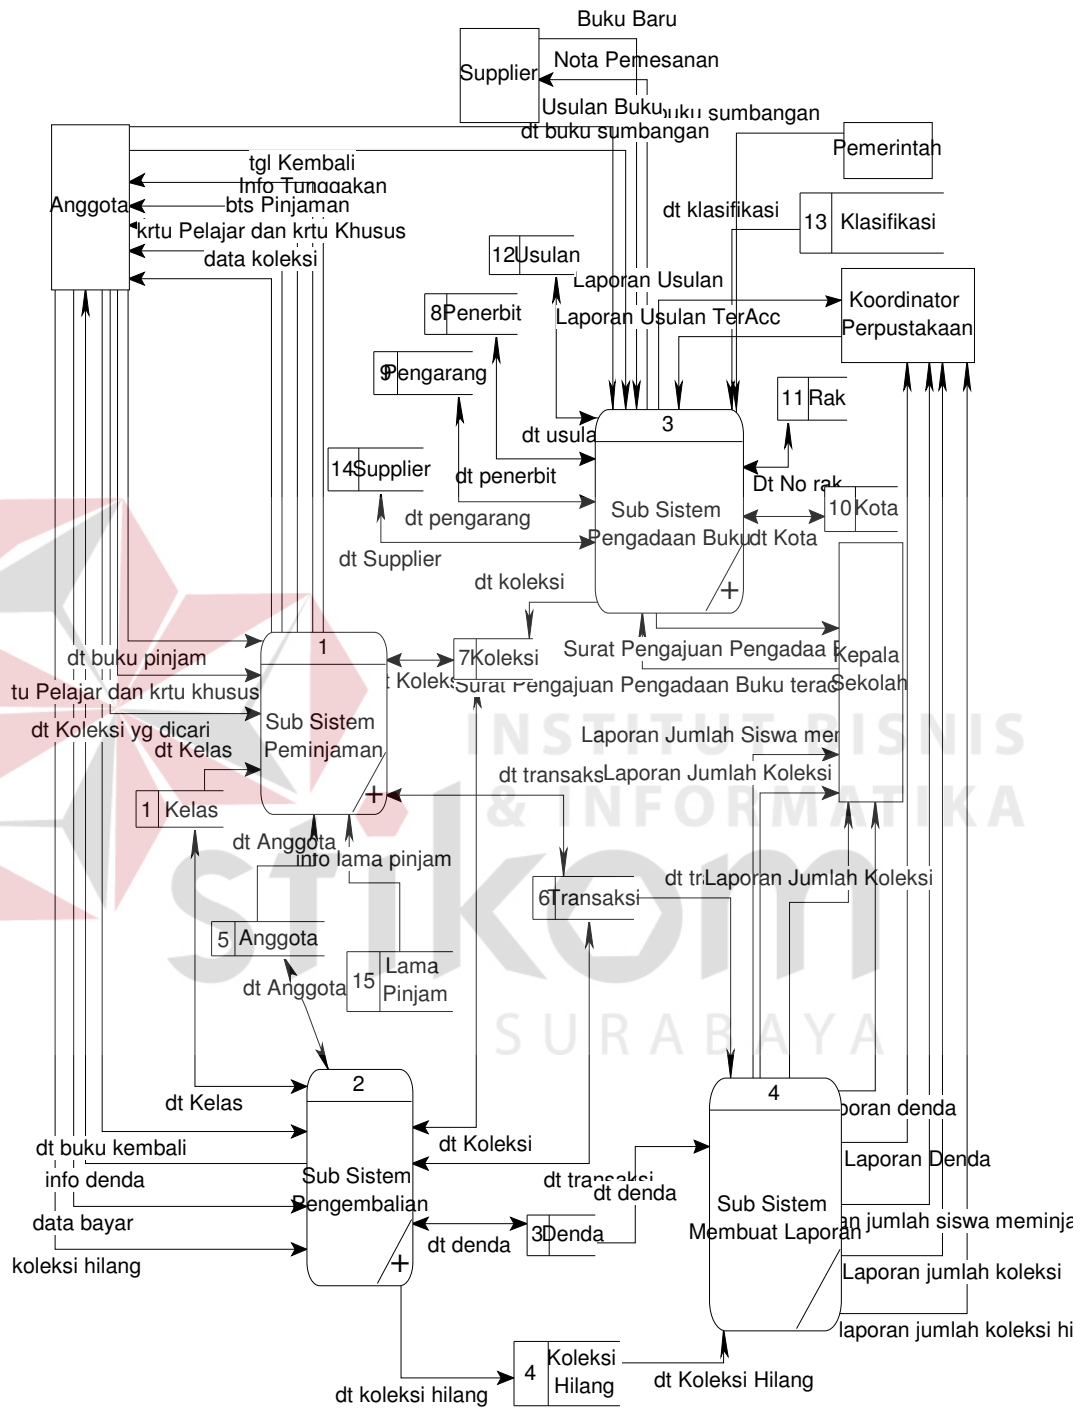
Buku Baru
Supplier
Nota Pemesanan
Usulan Buku
buku sumbangan
dt buku sumbangan
Pemerintah
Anggota
tgl Kembali
Info Tunggakan
bts Pinjaman
krtu Pelajar dan krtu Khusus
data koleksi
dt klasifikasi
13 Klasifikasi
12 Usulan
Laporan Usulan
Koordinator Perpustakaan
8 Penerbit
Laporan Usulan TerAcc
9 Pengarang
11 Rak
dt usula
3
14 Supplier
dt penerbit
Dt No rak
10 Kota
dt pengarang
Sub Sistem Pengadaan Buku
dt Kota
dt Supplier
dt koleksi
1
dt buku pinjam
7 Koleksi
Surat Pengajuan Pengadaa
Kepala Sekolah
tu Pelajar dan krtu khusus
t Koleks
Surat Pengajuan Pengadaan Buku terac
Sub Sistem Peminjaman
dt Koleksi yg dicari
dt Kelas
Laporan Jumlah Siswa mer
dt transaks
Laporan Jumlah Koleksi
1 Kelas
dt Anggota
info lama pinjam
6 Transaksi
dt tr
Laporan Jumlah Koleksi
5 Anggota
15 Lama Pinjam
dt Anggota
2
4
dt Kelas
poran denda
dt buku kembali
dt Koleksi
Laporan Denda
info denda
Sub Sistem Pengembalian
dt transaksi
dt denda
Sub Sistem Membuat Laporan
data bayar
3 Denda
an jumlah siswa meminja
dt denda
koleksi hilang
Laporan jumlah koleksi
laporan jumlah koleksi hi
4 Koleksi Hilang
dt Koleksi Hilang
dt koleksi hilang